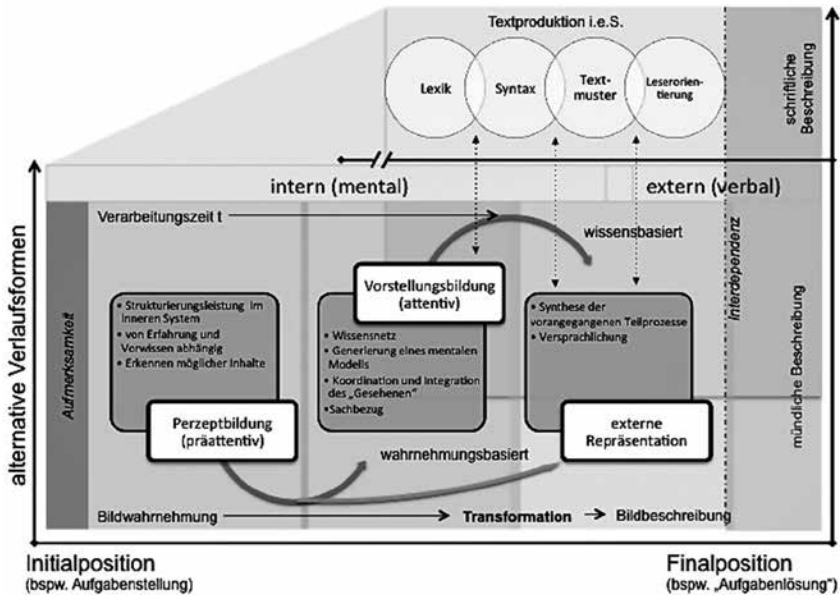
Textproduktion i.e.S.

Lexik

Syntax

Textmuster

Leserorientierung

schriftliche Beschreibung

intern (mental)

extern (verbal)

alternative Verlaufsformen

Verarbeitungszeit t

wissensbasiert

Interdependenz

Aufmerksamkeit

Vorstellungsbildung (attentiv)

• Strukturierungsleistung im inneren System
• von Erfahrung und Vorwissen abhängig
• Erkennen möglicher Inhalte

Perzeptbildung (präattentiv)

• Wissensnetz
• Generierung eines mentalen Modells
• Koordination und Integration des „Gesehenen"
•Sachbezug

• Synthese der vorangegangenen Teilprozesse
• Versprachlichung

externe Repräsentation

mündliche Beschreibung

wahrnehmungsbasiert

Bildwahrnehmung → Transformation → Bildbeschreibung

Initialposition
(bspw. Aufgabenstellung)

Finalposition
(bspw. „Aufgabenlösung")